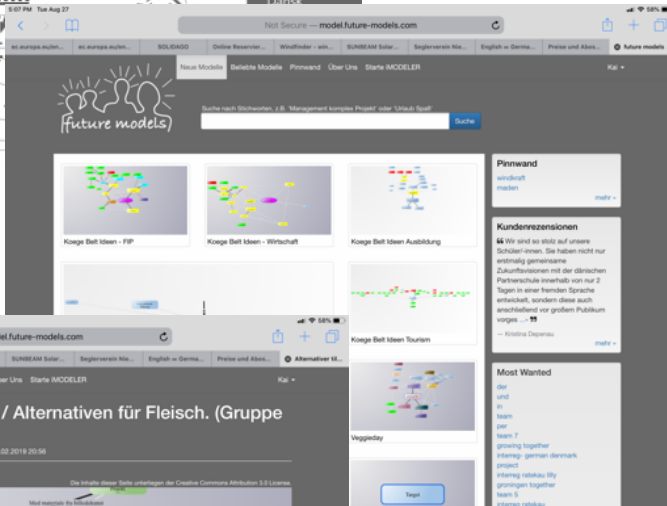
6:07 PM Tue Aug 27

58%

Not Secure — model.future-models.com

ec.europa.eu/en... | ec.europa.eu/en... | SOLIDAGO | Online Reservier... | Windfinder - win... | SUNBEAM Solar... | Seglerverein Nie... | English ↔ Germa... | Preise und Abos... | future models

Neue Modelle | Beliebte Modelle | Pinnwand | Über Uns | Starte iMODELER | Kai

future models

Suche nach Stichworten, z.B. 'Management komplex Projekt' oder 'Urlaub Spaß'

Suche

Koege Belt Ideen - FIP

Koege Belt Ideen - Wirtschaft

Koege Belt Ideen Ausbildung

Koege Belt Ideen Tourism

Veggieday

Pinnwand

windkraft

maden

mehr

Kundenrezensionen

❝ Wir sind so stolz auf unsere Schüler-innen. Sie haben nicht nur erstmalig gemeinsame Zukunftsvisionen mit der dänischen Partnerschule innerhalb von nur 2 Tagen in einer fremden Sprache entwickelt, sondern diese auch anschließend vor großem Publikum vorges ... ❞

— Kristina Depenau

mehr

Most Wanted

der

und

in

team

per

team 7

growing together

interreg- german denmark

project

interreg ratekau lilly

groningen together

team 5

el.future-models.com

SUNBEAM Solar... | Seglerverein Nie... | English ↔ Germa... | Preise und Abos... | Alternativer til...

ber Uns | Starte iMODELER | Kai

58%

/ Alternativen für Fleisch. (Gruppe

02.2019 20:56

Die Inhalte dieser Seite unterliegen der Creative Commons Attribution 3.0 License.

Target